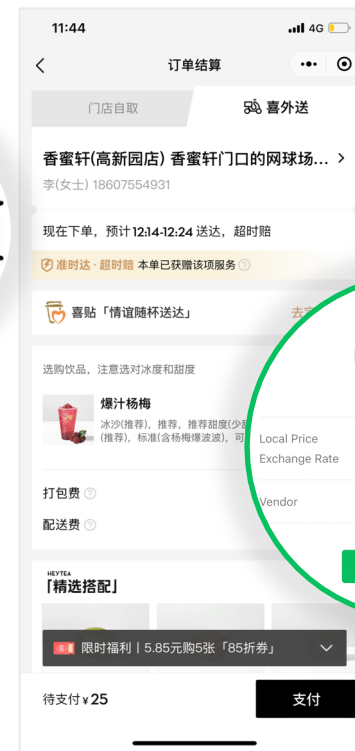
11:44
4G

<
订单结算
•••

门店自取
喜外送

香蜜轩(高新园店) 香蜜轩门口的网球场... >
李(女士) 18607554931

现在下单，预计12:14-12:24 送达，超时赔

准时达 · 超时赔 本单已获赠该项服务

喜贴「情谊随杯送达」
去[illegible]

选购饮品，注意选对冰度和甜度

爆汁杨梅
冰沙(推荐)，推荐，推荐甜度(少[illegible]
(推荐)，标准(含杨梅爆波波)，可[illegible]

打包费
配送费

Local Price
Exchange Rate

Vendor

HEYTEA
「精选搭配」

限时福利 | 5.85元购5张「85折券」

待支付 ¥ 25
支付